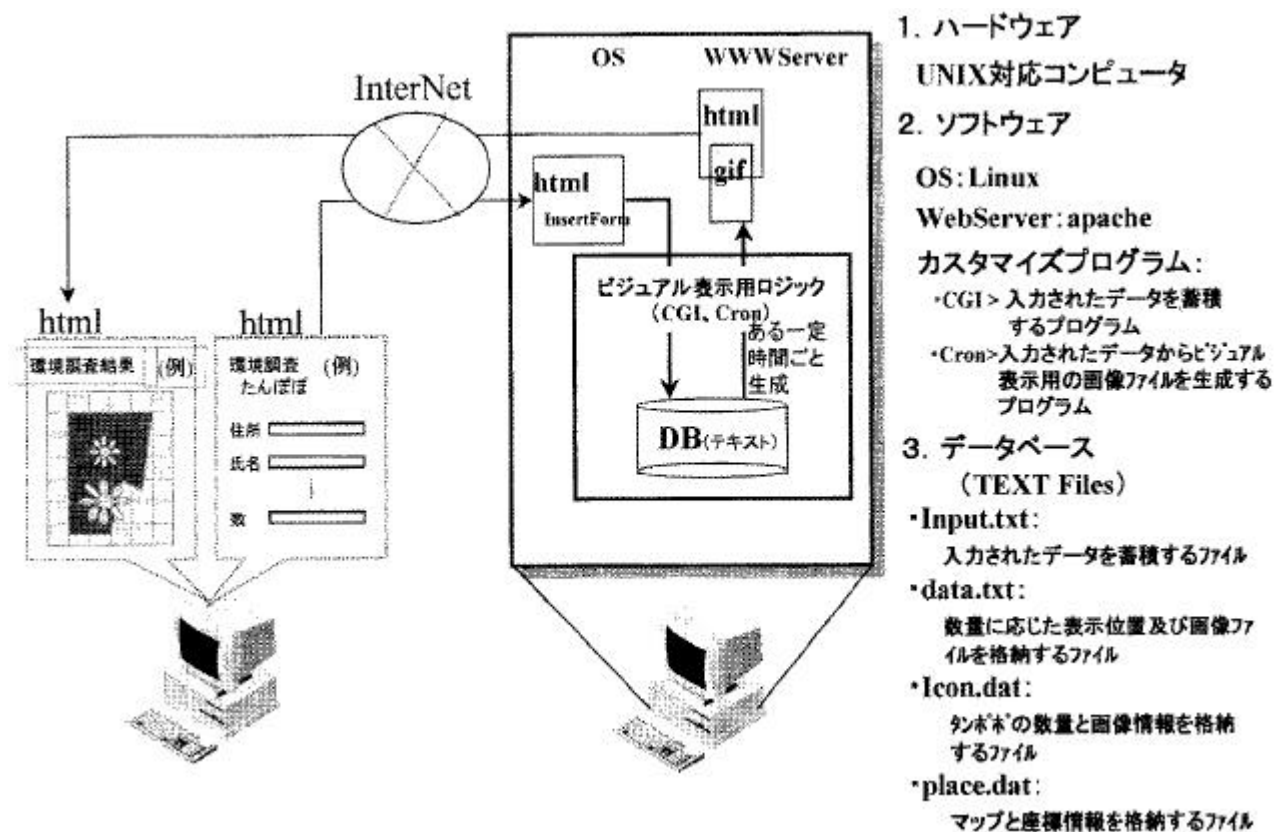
InterNet

OS WWWServer

html

gif

html
InsertForm

ビジュアル表示用ロジック
(CGI、Cron)

ある一定時間ごと生成

DB(テキスト)

html
環境調査結果 (例)

html
環境調査 (例)
たんぽぽ

住所
氏名
数

1. ハードウェア
UNIX対応コンピュータ

2. ソフトウェア
OS:Linux
WebServer:apache
カスタマイズプログラム:
・CGI> 入力されたデータを蓄積するプログラム
・Cron>入力されたデータからビジュアル表示用の画像ファイルを生成するプログラム

3. データベース
(TEXT Files)
・Input.txt:
入力されたデータを蓄積するファイル
・data.txt:
数量に応じた表示位置及び画像ファイルを格納するファイル
・Icon.dat:
タンポポの数量と画像情報を格納するファイル
・place.dat:
マップと座標情報を格納するファイル